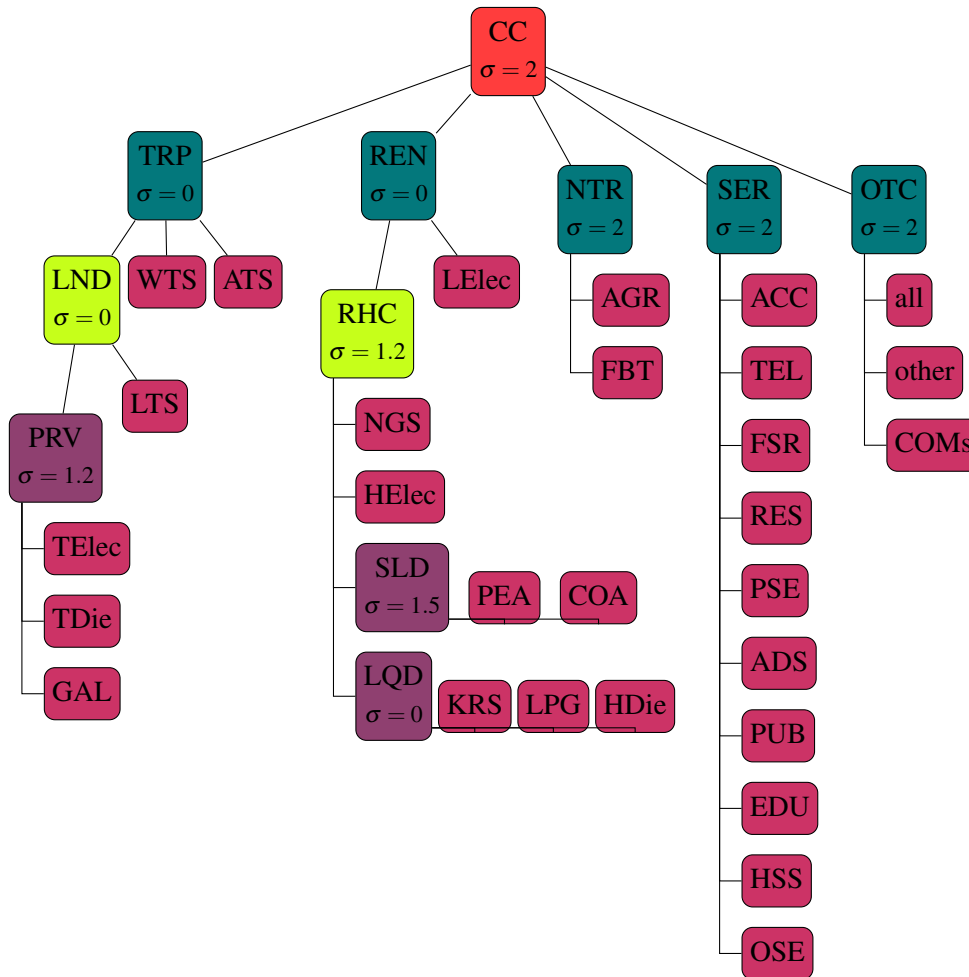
CC
$\sigma = 2$

TRP
$\sigma = 0$

REN
$\sigma = 0$

NTR
$\sigma = 2$

SER
$\sigma = 2$

OTC
$\sigma = 2$

LND
$\sigma = 0$

WTS

ATS

RHC
$\sigma = 1.2$

LElec

AGR

FBT

ACC

TEL

FSR

RES

PSE

ADS

PUB

EDU

HSS

OSE

all

other

COMs

LTS

PRV
$\sigma = 1.2$

TElec

TDie

GAL

NGS

HElec

SLD
$\sigma = 1.5$

PEA

COA

LQD
$\sigma = 0$

KRS

LPG

HDie